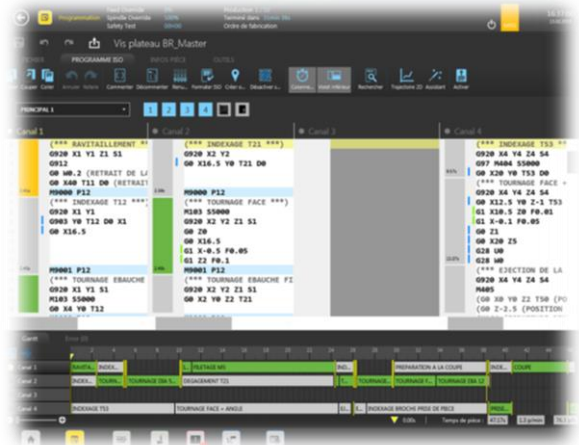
Programmation
Feed Override
Spindle Override
Safety Test
Terminal date
Ordre de fabrication

Vis plateau BR_Master

PROGRAMME ISO
INFOS PIECE
OUTILS

Couper
Coller
Annuler
Refaire
Commenter
Décommenter
Renu...
Formater ISO
Créer o...
Détacher l...
Rechercher
Trajectoire 2D
Assistant
Activer

PRINCIPAL 1

1 2 3 4

Canal 1
(*** RAVITAILLEMENT
G920 X1 Y1 Z1 S1
G912
G0 W0.2 (RETRAIT DE LA
G0 X40 T11 D0 (RETRAIT
M9000 P12
(*** INDEXAGE T12 ***)
G920 X1 Y1
G903 Y0 T12 D0 X1
G0 X16.5

M9001 P12
(*** TOURNAGE EBAUCHE
G920 X1 Y1 S1
M103 S5000
G0 X4 Y0 T12

Canal 2
(*** INDEXAGE T21 ***)
G920 X2 Y2
G0 X16.5 Y0 T21 D0

M9000 P12
(*** TOURNAGE FACE ***)
M103 S5000
G920 X2 Y2 Z1 S1
G0 Z0
G0 X16.5
G1 X-0.5 F0.05
G1 Z2 F0.1
M9001 P12
(*** TOURNAGE EBAUCHE FI
G920 X2 Y2 Z1 S1
G0 X2 Y0 Z2 T21

Canal 3

Canal 4
(*** INDEXAGE T53
G920 X4 Y4 Z4 S4
G97 M404 S5000
G0 X20 Y0 T53 D0
(*** TOURNAGE FACE +
G920 X4 Y4 Z4 S4
G0 X12.5 Y0 Z-1 T53
G1 X10.5 Z0 F0.01
G1 X-0.1 F0.05
G0 Z1
G0 X20 Z5
G28 U0
G28 W0
(*** EJECTION DE LA
G920 X4 Y4 Z4 S4
M405
(G0 X0 Y0 Z2 T50 (P
(G0 Z-2.5 (POSITION

Gantt

Canal 1
Canal 2
Canal 3
Canal 4

RAVITA...
INDEX...
TOURN...
TOURNAGE EBA...
FILETAGE M5
DEGAGEMENT T21
TOURNAGE...
TOURNAGE F...
TOURNAGE EBA...
PREPARATION A LA COUPE
COUPE
INDEXAGE T53
TOURNAGE FACE + ANGLE
INDEXAGE BROCHE PRISE DE PIECE
Temps de pièce :